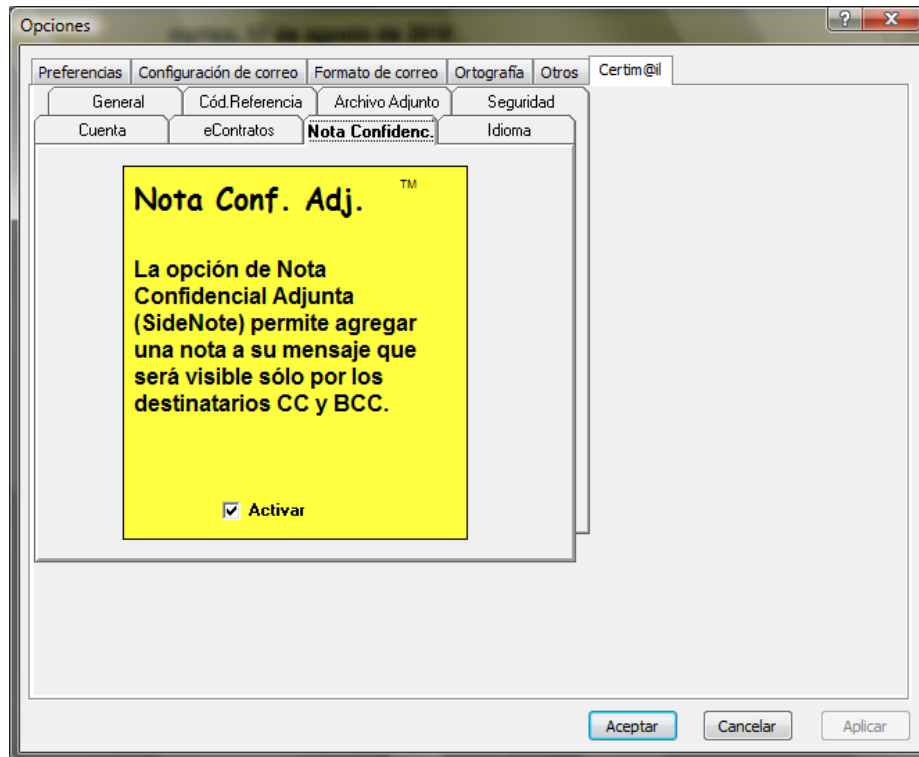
Opciones

? X

Preferencias | Configuración de correo | Formato de correo | Ortografía | Otros | Certim@il

General | Cód.Referencia | Archivo Adjunto | Seguridad

Cuenta | eContratos | Nota Confidenc. | Idioma

Nota Conf. Adj. ™

La opción de Nota Confidencial Adjunta (SideNote) permite agregar una nota a su mensaje que será visible sólo por los destinatarios CC y BCC.

Activar

Aceptar | Cancelar | Aplicar